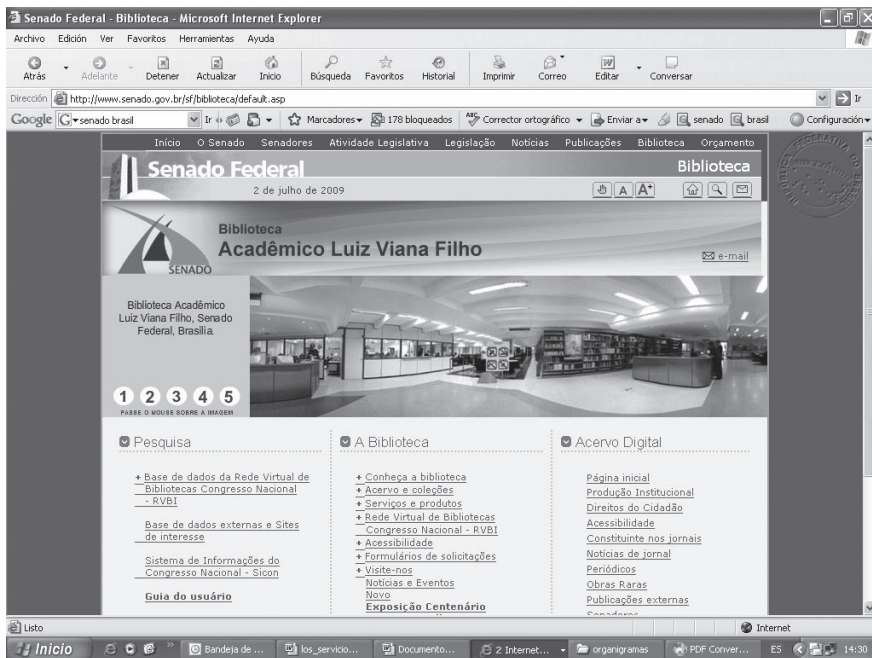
Senado Federal - Biblioteca - Microsoft Internet Explorer

Archivo Edición Ver Favoritos Herramientas Ayuda

Atrás Adelante Detener Actualizar Inicio Búsqueda Favoritos Historial Imprimir Correo Editar Conversar

Dirección http://www.senado.gov.br/sf/biblioteca/default.asp Ir

Google senado brasil Ir Marcadores 178 bloqueados Corrector ortográfico Enviar a senado brasil Configuración

Início O Senado Senadores Atividade Legislativa Legislação Notícias Publicações Biblioteca Orçamento

Senado Federal

Biblioteca

2 de julho de 2009

A A⁺

Biblioteca
Acadêmico Luiz Viana Filho

SENADO

e-mail

Biblioteca Acadêmico Luiz Viana Filho, Senado Federal, Brasília.

1 2 3 4 5
PASSE O MOUSE SOBRE A IMAGEM

Pesquisa

+ Base de dados da Rede Virtual de Bibliotecas Congresso Nacional - RVBI

Base de dados externas e Sites de interesse

Sistema de Informações do Congresso Nacional - Sicon

Guia do usuário

A Biblioteca

+ Conheça a biblioteca
+ Acervo e coleções
+ Serviços e produtos
+ Rede Virtual de Bibliotecas Congresso Nacional - RVBI
+ Acessibilidade
+ Formulários de solicitações
+ Visite-nos
Notícias e Eventos
Novo
Exposição Centenário

Acervo Digital

Página inicial
Produção Institucional
Direitos do Cidadão
Acessibilidade
Constituinte nos jornais
Notícias de jornal
Periódicos
Obras Raras
Publicações externas
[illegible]

Listo Internet

Inicio Bandeja de ... los_servicio... Documento... 2 Internet... organigramas PDF Conver... ES 14:30